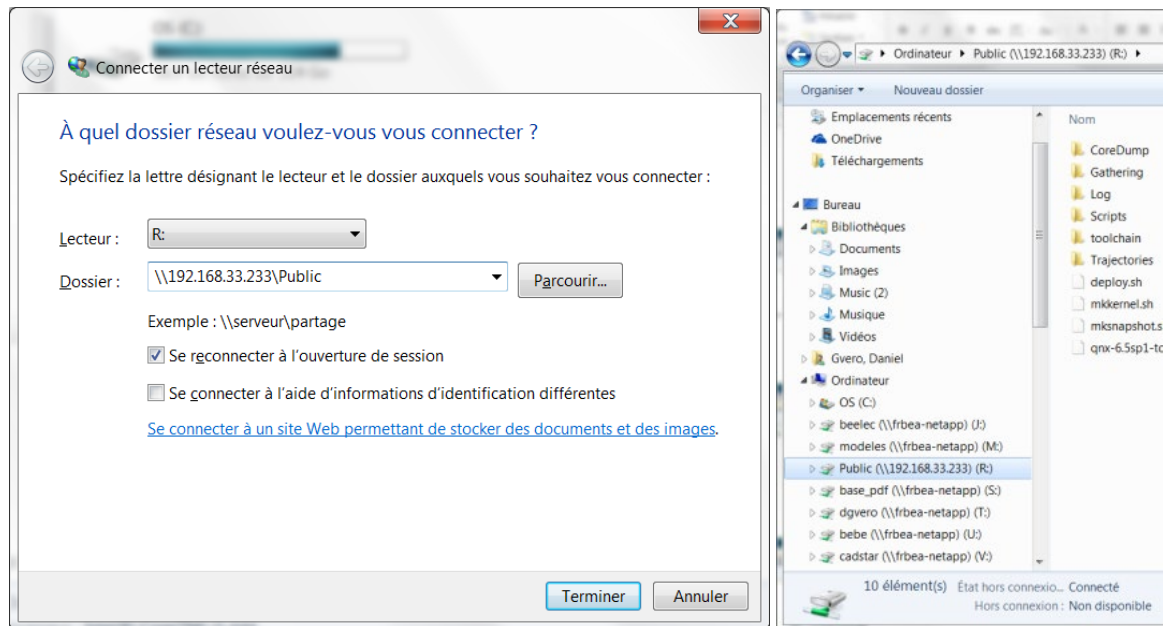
Connecter un lecteur réseau

À quel dossier réseau voulez-vous vous connecter ?

Spécifiez la lettre désignant le lecteur et le dossier auxquels vous souhaitez vous connecter :

Lecteur : R:

Dossier : \\192.168.33.233\Public Parcourir...

Exemple : \\serveur\partage

Se reconnecter à l'ouverture de session

Se connecter à l'aide d'informations d'identification différentes

Se connecter à un site Web permettant de stocker des documents et des images.

Terminer Annuler

Ordinateur ▸ Public (\\192.168.33.233) (R:) ▸

Organiser ▾ Nouveau dossier

Emplacements récents
OneDrive
Téléchargements
Bureau
Bibliothèques
Documents
Images
Music (2)
Musique
Vidéos
Gvero, Daniel
Ordinateur
OS (C:)
beelec (\\frbea-netapp) (J:)
modeles (\\frbea-netapp) (M:)
Public (\\192.168.33.233) (R:)
base_pdf (\\frbea-netapp) (S:)
dgvero (\\frbea-netapp) (T:)
bebe (\\frbea-netapp) (U:)
cadstar (\\frbea-netapp) (V:)

Nom
CoreDump
Gathering
Log
Scripts
toolchain
Trajectories
deploy.sh
mkkernel.sh
mksnapshot.s
qnx-6.5sp1-to

10 élément(s) État hors connexio... Connecté
Hors connexion : Non disponible